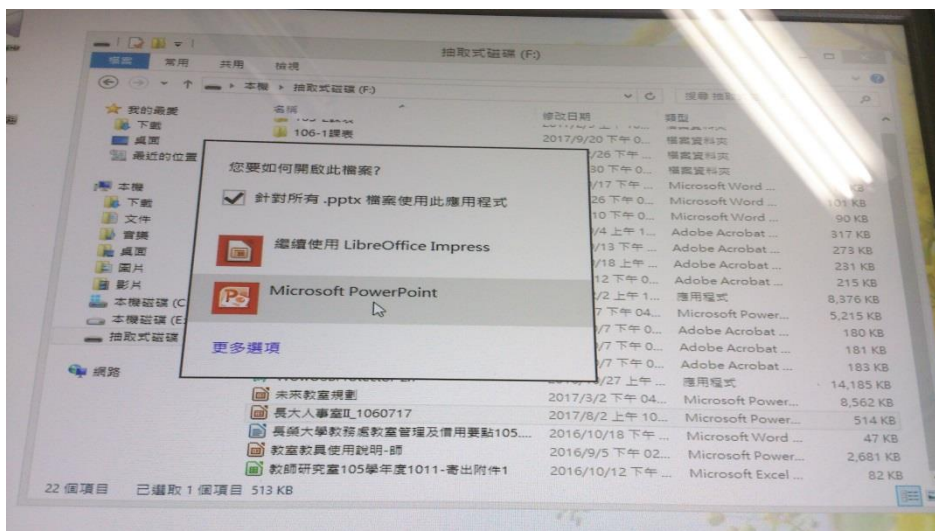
抽取式磁碟 (F:)

檔案 常用 共用 檢視

本機 ▸ 抽取式磁碟 (F:)

搜尋 抽取...

我的最愛
下載
桌面
最近的位置

本機
下載
文件
音樂
桌面
圖片
影片
本機磁碟 (C
本機磁碟 (E
抽取式磁碟

網路

名稱
106-1課表

修改日期
2017/9/20 下午 0...
/26 下午 ...
/26 下午 ...
30 下午 0...
/17 下午 ...
26 下午 0...
10 下午 0...
/4 上午 1...
/13 下午 ...
/18 上午 ...
12 下午 0...
/2 上午 1...
/7 下午 04...
/7 下午 0...
/7 下午 0...
/7 下午 0...

類型
檔案資料夾
檔案資料夾
檔案資料夾
檔案資料夾
Microsoft Word ...
Microsoft Word ...
Microsoft Word ...
Adobe Acrobat ...
Adobe Acrobat ...
Adobe Acrobat ...
Adobe Acrobat ...
應用程式
Microsoft Power...
Adobe Acrobat ...
Adobe Acrobat ...
Adobe Acrobat ...

大小
KB
101 KB
90 KB
317 KB
273 KB
231 KB
215 KB
8,376 KB
5,215 KB
180 KB
181 KB
183 KB

您要如何開啟此檔案?

針對所有 .pptx 檔案使用此應用程式

繼續使用 LibreOffice Impress

Microsoft PowerPoint

更多選項

| 名稱 | 修改日期 | 類型 | 大小 |
|---|---|---|---|
| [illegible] | 2016/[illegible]/27 上午 ... | 應用程式 | 14,185 KB |
| 未來教室規劃 | 2017/3/2 下午 04... | Microsoft Power... | 8,562 KB |
| 長大人事室II_1060717 | 2017/8/2 上午 10... | Microsoft Power... | 514 KB |
| 長榮大學教務處教室管理及借用要點105... | 2016/10/18 下午 ... | Microsoft Word ... | 47 KB |
| 教室教具使用說明-師 | 2016/9/5 下午 02... | Microsoft Power... | 2,681 KB |
| 教師研究室105學年度1011-寄出附件1 | 2016/10/12 下午 ... | Microsoft Excel ... | 82 KB |

22 個項目 已選取 1 個項目 513 KB